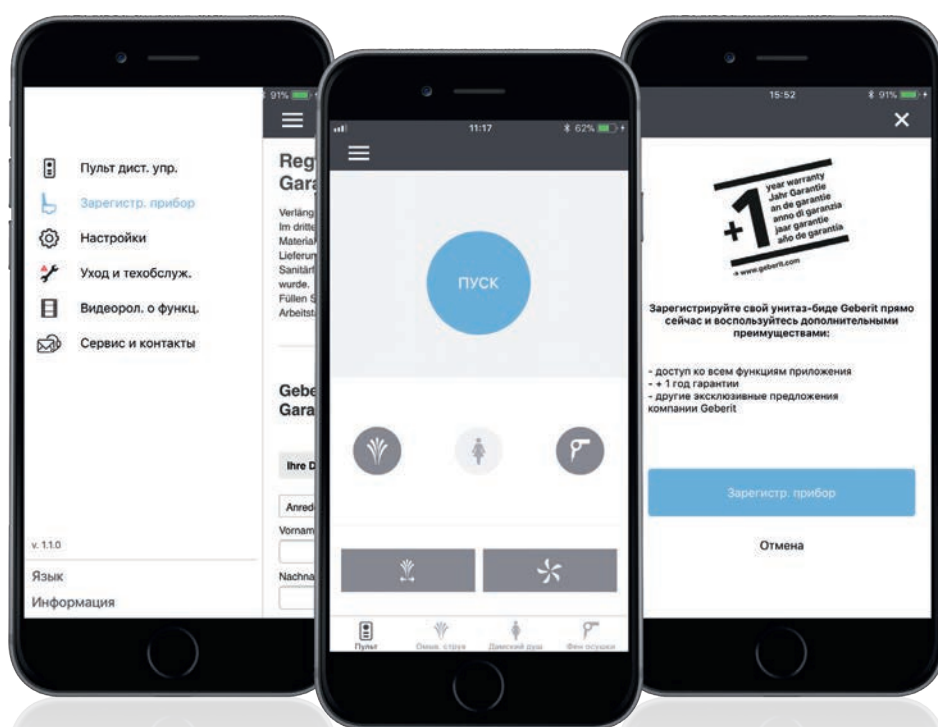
91%

Пульт дист. упр.

Зарегистр. прибор

Настройки

Уход и техобслуж.

Видеорол. о функц.

Сервис и контакты

v. 1.1.0

Язык

Информация

Reg
Gara

Verläng
Im dritte
Materia
Lieferun
Sanitärf
wurde.
Füllen S
Arbeitsta

Gebe
Gara

Ihre D

Anred
Vornam

Nachna

11:17 62%

ПУСК

Пульт
Омыв. струя
Дамский душ
Фен осушки

15:52 91%

+1 year warranty
Jahr Garantie
an de garantie
anno di garanzia
jaar garantie
año de garantía
→ www.geberit.com

Зарегистрируйте свой унитаз-биде Geberit прямо сейчас и воспользуйтесь дополнительными преимуществами:

- доступ ко всем функциям приложения
- + 1 год гарантии
- другие эксклюзивные предложения компании Geberit

Зарегистр. прибор

Отмена